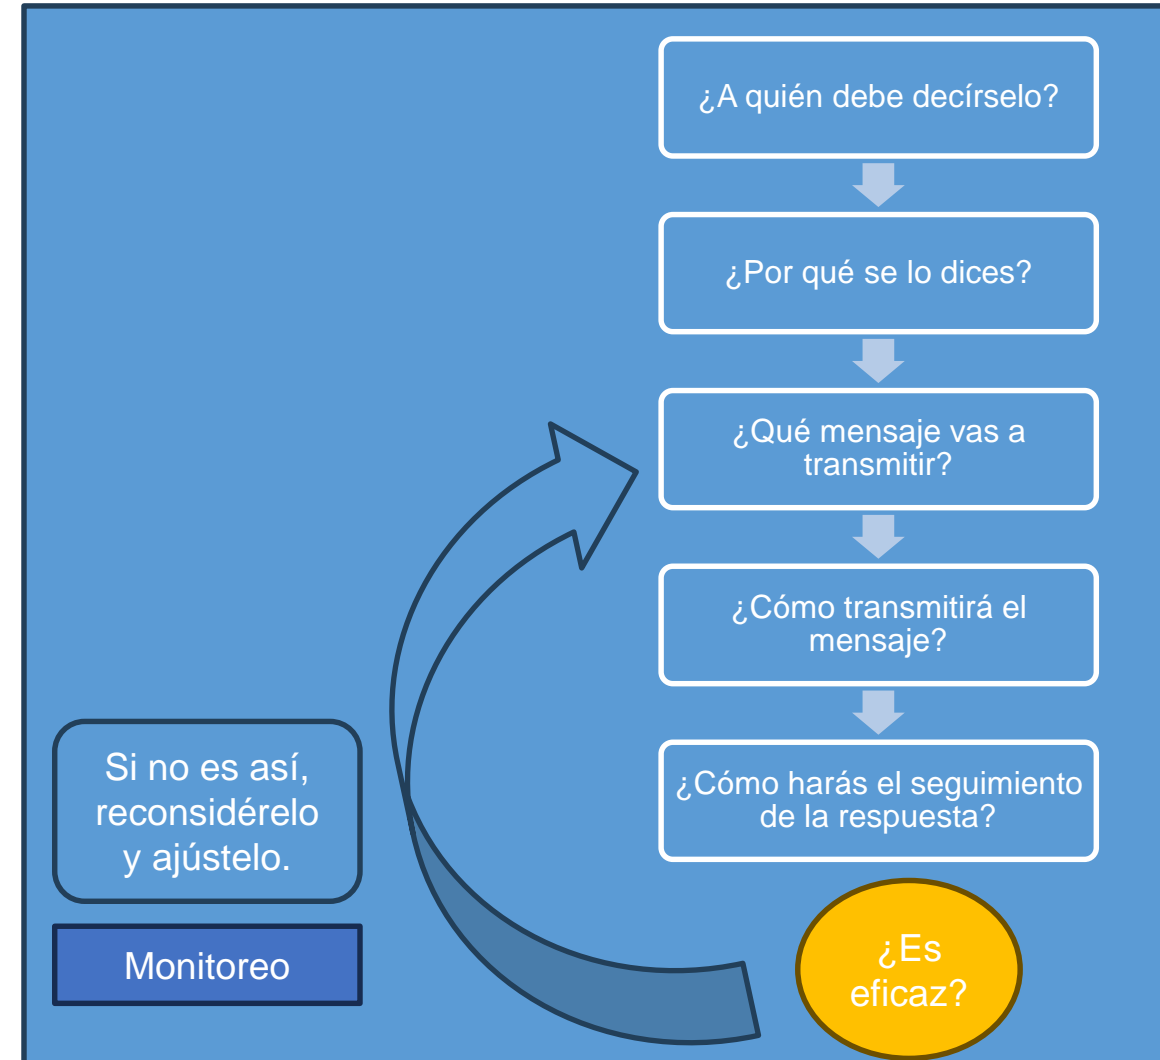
¿A quién debe decírselo?

¿Por qué se lo dices?

¿Qué mensaje vas a transmitir?

¿Cómo transmitirá el mensaje?

¿Cómo harás el seguimiento de la respuesta?

Si no es así, reconsidérelo y ajústelo.

Monitoreo

¿Es eficaz?